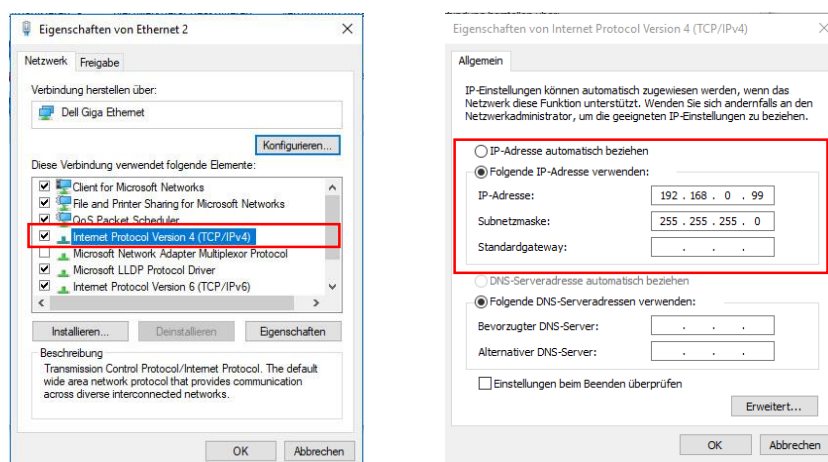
Eigenschaften von Ethernet 2

Netzwerk Freigabe

Verbindung herstellen über:

Dell Giga Ethernet

Konfigurieren...

Diese Verbindung verwendet folgende Elemente:

Client for Microsoft Networks
File and Printer Sharing for Microsoft Networks
QoS Packet Scheduler
Internet Protocol Version 4 (TCP/IPv4)
Microsoft Network Adapter Multiplexor Protocol
Microsoft LLDP Protocol Driver
Internet Protocol Version 6 (TCP/IPv6)

Installieren... Deinstallieren Eigenschaften

Beschreibung
Transmission Control Protocol/Internet Protocol. The default wide area network protocol that provides communication across diverse interconnected networks.

OK Abbrechen

Eigenschaften von Internet Protocol Version 4 (TCP/IPv4)

Allgemein

IP-Einstellungen können automatisch zugewiesen werden, wenn das Netzwerk diese Funktion unterstützt. Wenden Sie sich andernfalls an den Netzwerkadministrator, um die geeigneten IP-Einstellungen zu beziehen.

IP-Adresse automatisch beziehen
Folgende IP-Adresse verwenden:

IP-Adresse: 192 . 168 . 0 . 99
Subnetzmaske: 255 . 255 . 255 . 0
Standardgateway: . . .

DNS-Serveradresse automatisch beziehen
Folgende DNS-Serveradressen verwenden:

Bevorzugter DNS-Server: . . .
Alternativer DNS-Server: . . .

Einstellungen beim Beenden überprüfen

Erweitert...

OK Abbrechen